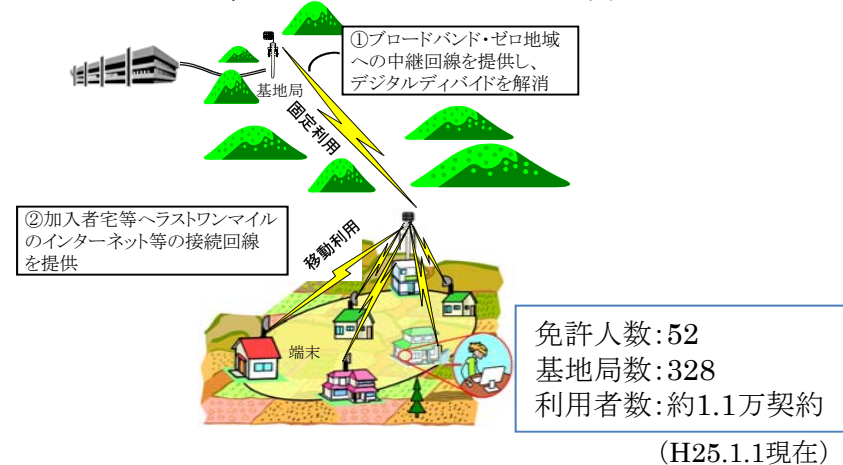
①ブロードバンド・ゼロ地域への中継回線を提供し、デジタルディバイドを解消

基地局

固定利用

②加入者宅等へラストワンマイルのインターネット等の接続回線を提供

移動利用

端末

免許人数:52
基地局数:328
利用者数:約1.1万契約

(H25.1.1現在)